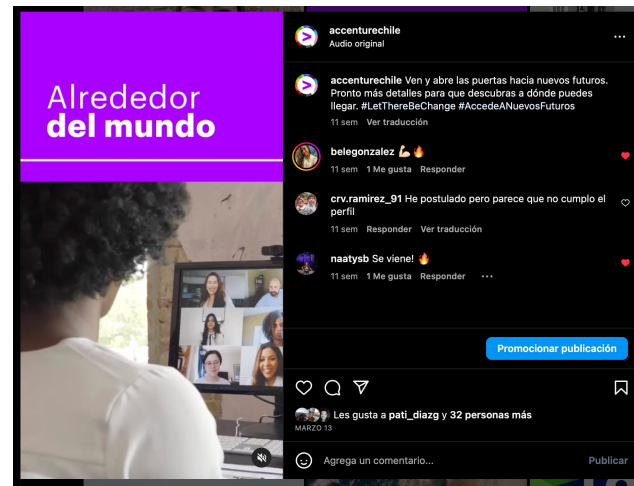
Alrededor
del mundo

accenturechile
Audio original

accenturechile Ven y abre las puertas hacia nuevos futuros. Pronto más detalles para que descubras a dónde puedes llegar. #LetThereBeChange #AccedeANuevosFuturos
11 sem Ver traducción

belegonzalez 💪🏽🔥
11 sem 1 Me gusta Responder

crv.ramirez_91 He postulado pero parece que no cumplo el perfil
11 sem Responder Ver traducción

naatysb Se viene! 🔥
11 sem 1 Me gusta Responder ···

Promocionar publicación

Les gusta a pati_diazg y 32 personas más
MARZO 13

Agrega un comentario... Publicar